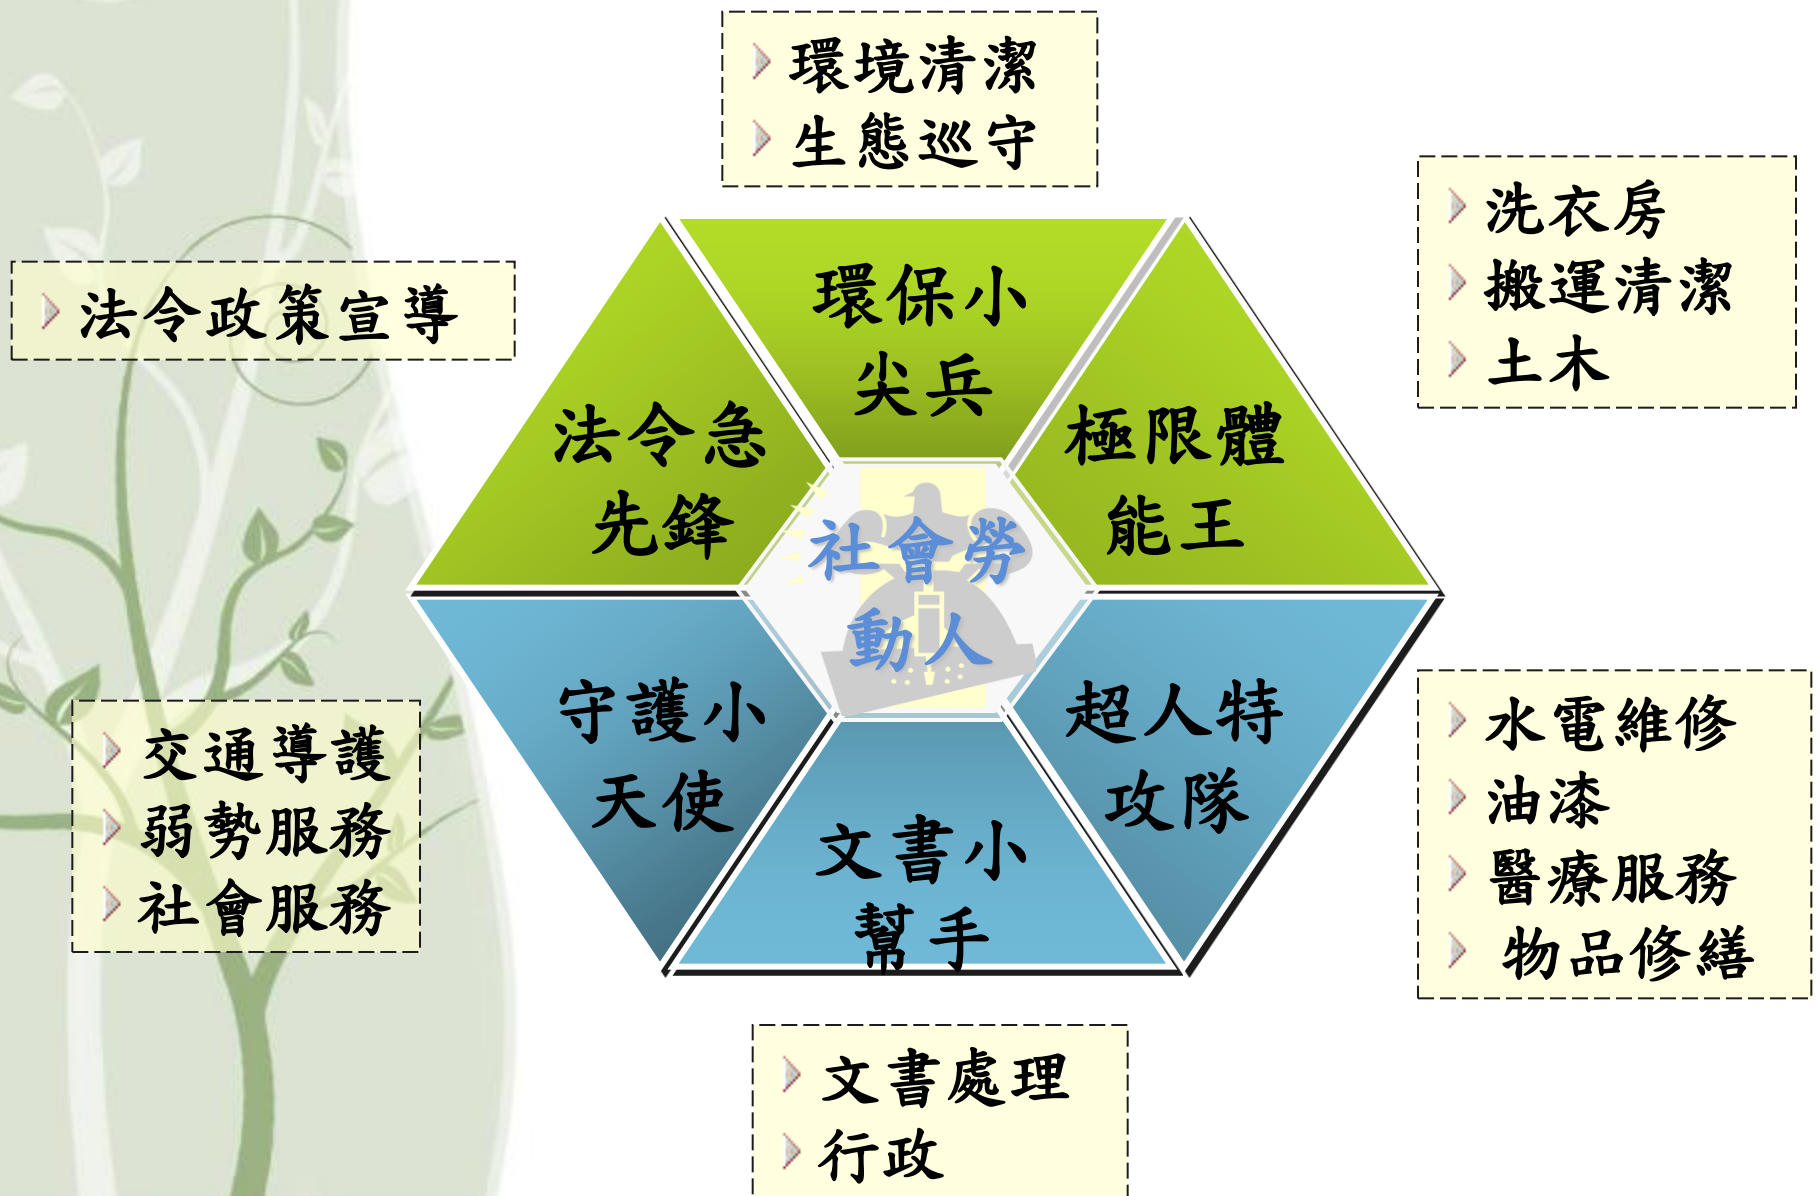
環境清潔
生態巡守

洗衣房
搬運清潔
土木

法令政策宣導

環保小尖兵

法令急先鋒

極限體能王

社會勞動人

守護小天使

超人特攻隊

文書小幫手

交通導護
弱勢服務
社會服務

水電維修
油漆
醫療服務
物品修繕

文書處理
行政